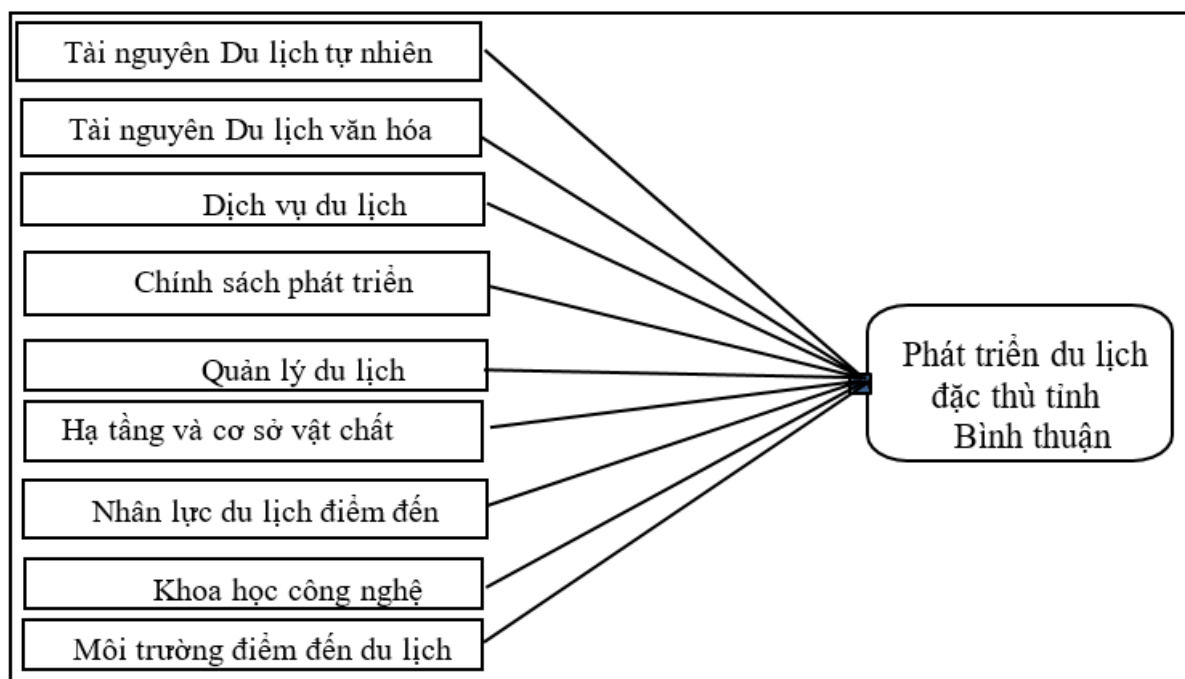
Tài nguyên Du lịch tự nhiên

Tài nguyên Du lịch văn hóa

Dịch vụ du lịch

Chính sách phát triển

Quản lý du lịch

Hạ tầng và cơ sở vật chất

Nhân lực du lịch điểm đến

Khoa học công nghệ

Môi trường điểm đến du lịch

Phát triển du lịch đặc thù tinh Bình thuận